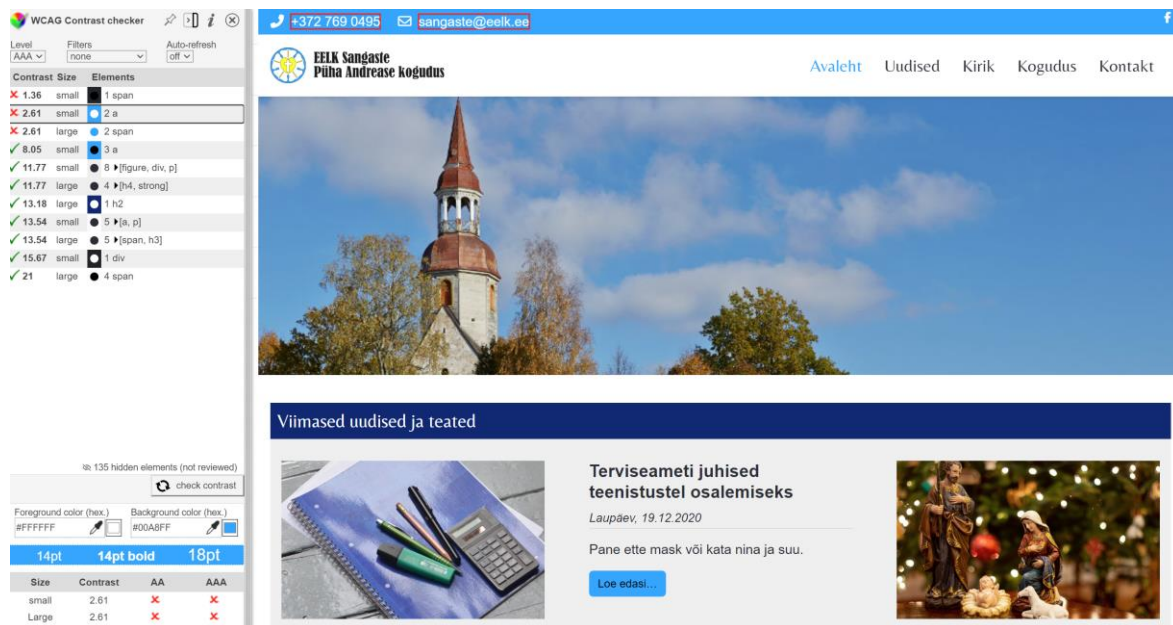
WCAG Contrast checker

Level AAA
Filters none
Auto-refresh off

| Contrast | Size | Elements |
|---|---|---|
| ✗ 1.36 | small | 1 span |
| ✗ 2.61 | small | 2 a |
| ✗ 2.61 | large | 2 span |
| ✓ 8.05 | small | 3 a |
| ✓ 11.77 | small | 8 [figure, div, p] |
| ✓ 11.77 | large | 4 [h4, strong] |
| ✓ 13.18 | large | 1 h2 |
| ✓ 13.54 | small | 5 [a, p] |
| ✓ 13.54 | large | 5 [span, h3] |
| ✓ 15.67 | small | 1 div |
| ✓ 21 | large | 4 span |

135 hidden elements (not reviewed)
check contrast

Foreground color (hex.) #FFFFFF
Background color (hex.) #00A8FF

14pt 14pt bold 18pt

| Size | Contrast | AA | AAA |
|---|---|---|---|
| small | 2.61 | ✗ | ✗ |
| Large | 2.61 | ✗ | ✗ |

+372 769 0495 sangaste@eelk.ee

EELK Sangaste
Püha Andrease kogudus

Avaleht Uudised Kirik Kogudus Kontakt

Viimased uudised ja teated

Terviseameti juhised teenistustel osalemiseks

Laupäev, 19.12.2020

Pane ette mask või kata nina ja suu.

Loe edasi...